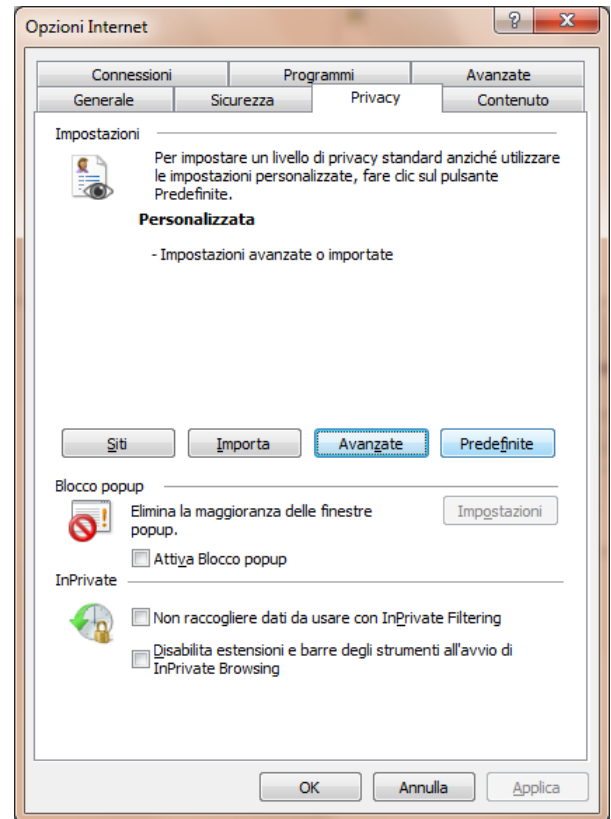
Opzioni Internet

?

X

Connessioni

Programmi

Avanzate

Generale

Sicurezza

Privacy

Contenuto

Impostazioni

Per impostare un livello di privacy standard anziché utilizzare le impostazioni personalizzate, fare clic sul pulsante Predefinite.

Personalizzata

- Impostazioni avanzate o importate

Siti

Importa

Avanzate

Predefinite

Blocco popup

Elimina la maggioranza delle finestre popup.

Impostazioni

Attiva Blocco popup

InPrivate

Non raccogliere dati da usare con InPrivate Filtering

Disabilita estensioni e barre degli strumenti all'avvio di InPrivate Browsing

OK

Annulla

Applica